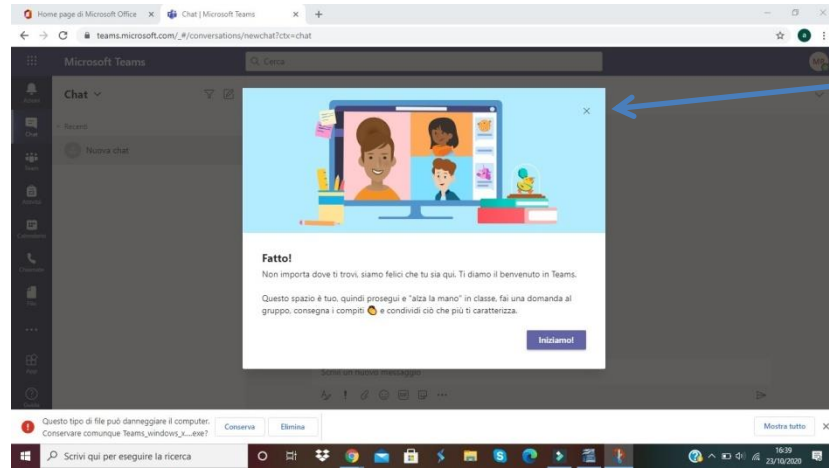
Home page di Microsoft Office ×
Chat | Microsoft Teams ×
+
teams.microsoft.com/_#/conversations/newchat?ctx=chat

Microsoft Teams
Cerca

Attività
Chat
Team
Attività
Calendario
Chiamate
File
...
App
Guida

Chat
Recenti
Nuova chat

Fatto!

Non importa dove ti trovi, siamo felici che tu sia qui. Ti diamo il benvenuto in Teams.

Questo spazio è tuo, quindi prosegui e "alza la mano" in classe, fai una domanda al gruppo, consegna i compiti e condividi ciò che più ti caratterizza.

Iniziamo!

Scrivi un nuovo messaggio

Questo tipo di file può danneggiare il computer. Conservare comunque Teams_windows_x....exe?
Conserva
Elimina
Mostra tutto
×

Scrivi qui per eseguire la ricerca
16:39
23/10/2020